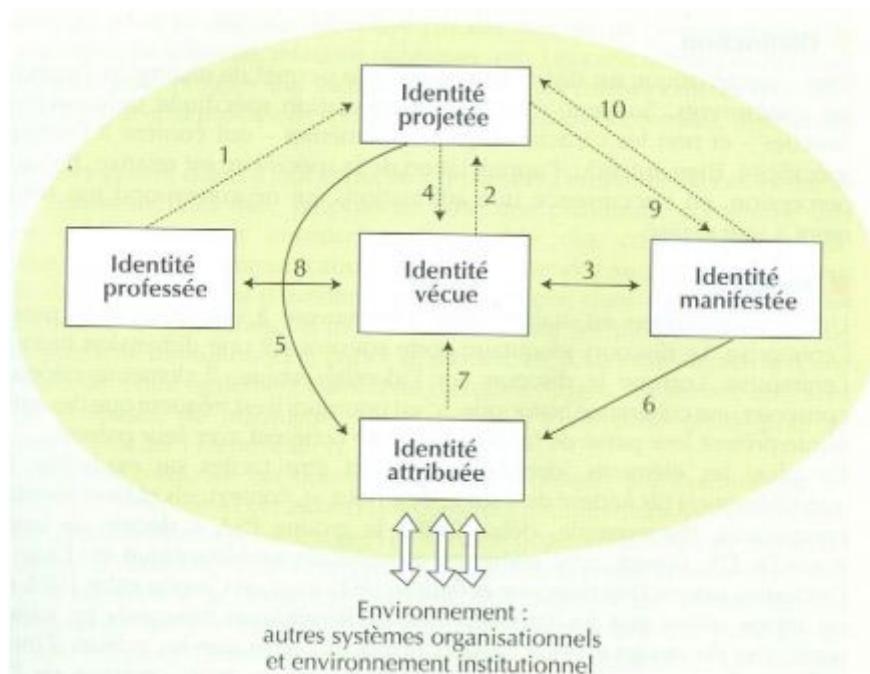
Identité projetée

1

10

4

2

9

Identité professée

8

Identité vécue

3

Identité manifestée

5

7

6

Identité attribuée

Environnement : autres systèmes organisationnels et environnement institutionnel